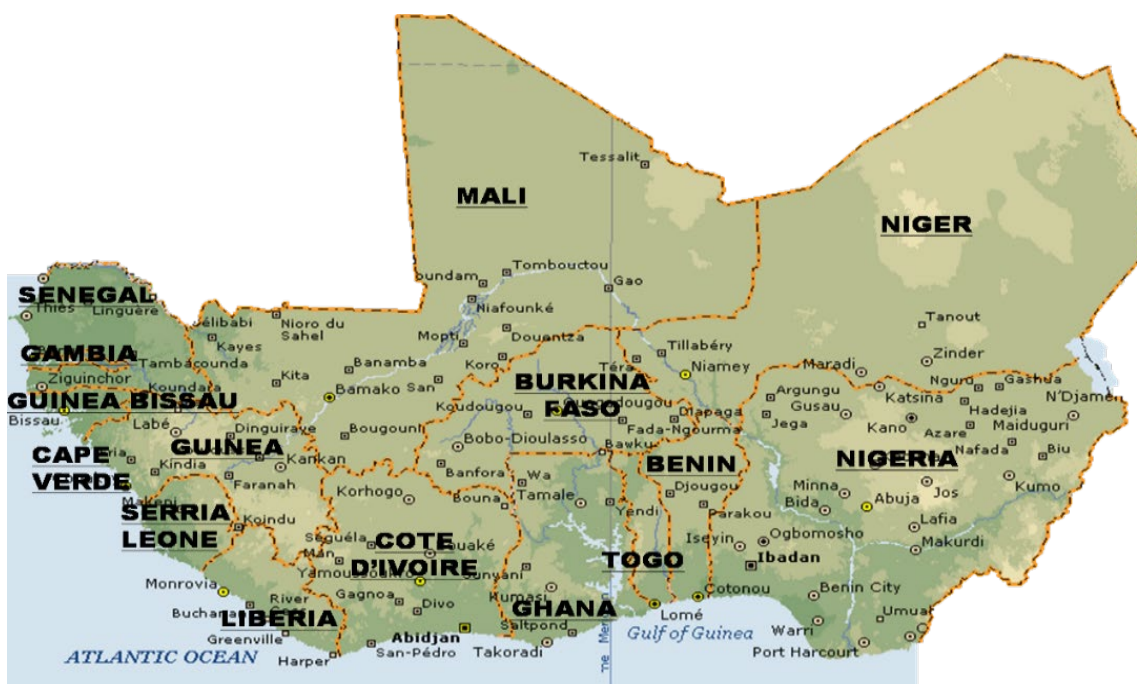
MALI

NIGER

Tessalit

oundam
Tombouctou
Gao

SENEGAL
Thies
Linguère

GAMBIA
Ziguinchor
Tambacounda
Koundara

GUINEA BISSAU
Bissau

Kayes
Nioro du Sahel
Kita
Banamba
Bamako
San
Mopti
Niafounké
Douentza
Koro
Téra
Tillabéry
Niamey
Tanout
Zinder
Maradi
Nguru
Gashua
N'Djamen
Argungu
Gusau
Katsina
Hadejia
Maiduguri
Kano
Azare
Jega

BURKINA FASO
Koudougou
Ouagadougou
Diapaga
Fada-Ngourma
Bobo-Dioulasso
Bawku
Banfora
Wa
Bouna
Tamale
Yendi

Labé
Dinguiraye
Bougouni

GUINEA
Kindia
Faranah
Kankan

CAPE VERDE

BENIN
Djougou
Parakou

NIGERIA
Nafada
Biu
Minna
Bida
Abuja
Jos
Kumo
Lafia
Makurdi
Ogbomosho
Ibadan
Iseyin

Korhogo

SERRIA LEONE
Makeni
Koindu

COTE D'IVOIRE
Séguéla
Man
Bouaké
Yamoussoukro
Sunyani
Gagnoa
Divo
Kumasi

TOGO

Monrovia
Buchanan
River Cess

LIBERIA
Greenville
Harper

GHANA
Saltpond
Abidjan
San-Pédro
Takoradi
Lomé
Cotonou
Benin City
Umuah
Warri
Port Harcourt

Gulf of Guinea

ATLANTIC OCEAN